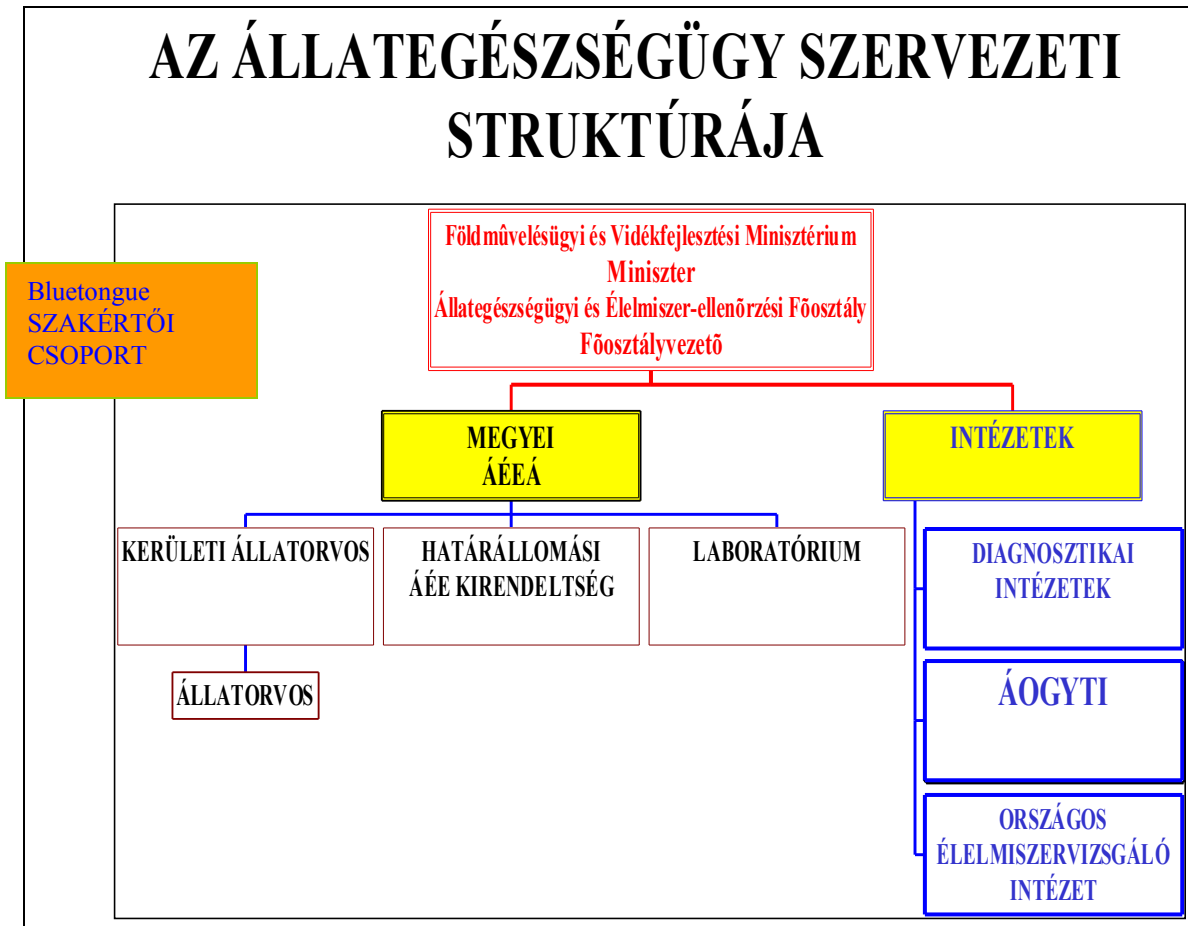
AZ ÁLLATEGÉSZSÉGÜGY SZERVEZETI STRUKTÚRÁJA

Bluetongue SZAKÉRTŐI CSOPORT

Földmûvelésügyi és Vidékfejlesztési Minisztérium
Miniszter
Állategészségügyi és Élelmiszer-ellenõrzési Fõosztály
Fõosztályvezetõ

MEGYEI ÁÉEÁ

INTÉZETEK

KERÜLETI ÁLLATORVOS

HATÁRÁLLOMÁSI ÁÉE KIRENDELTSÉG

LABORATÓRIUM

DIAGNOSZTIKAI INTÉZETEK

ÁLLATORVOS

ÁOGYTI

ORSZÁGOS ÉLELMISZERVIZSGÁLÓ INTÉZET